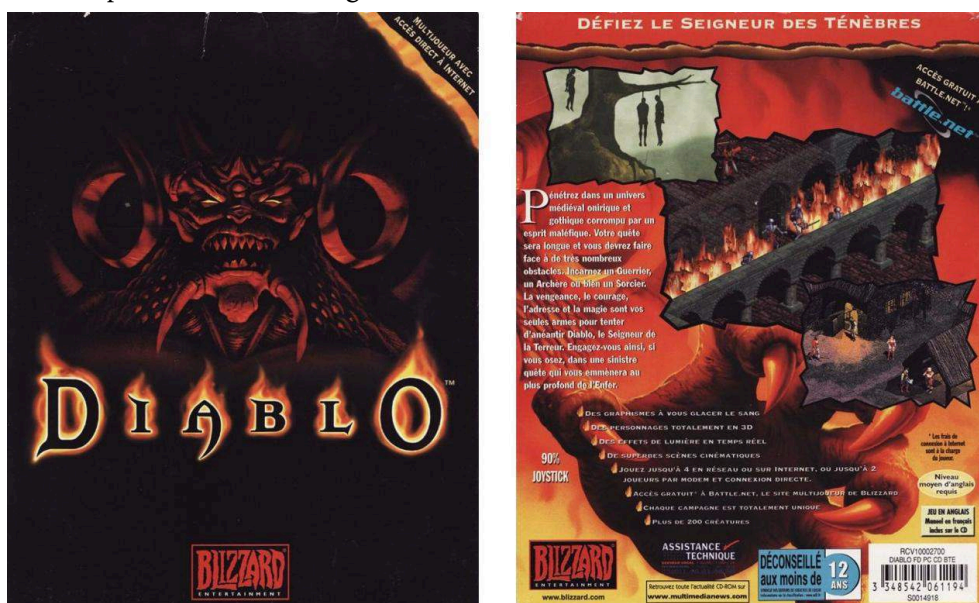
MULTIJOUEUR AVEC ACCÈS DIRECT À INTERNET

DIABLO™

BLIZZARD ENTERTAINMENT

DÉFIEZ LE SEIGNEUR DES TÉNÈBRES

ACCÈS GRATUIT À BATTLE.NET*!
battle.net

Pénétrez dans un univers médiéval onirique et gothique corrompu par un esprit maléfique. Votre quête sera longue et vous devrez faire face à de très nombreux obstacles. Incarnez un Guerrier, un Archère ou bien un Sorcier. La vengeance, le courage, l'adresse et la magie sont vos seules armes pour tenter d'anéantir Diablo, le Seigneur de la Terreur. Engagez-vous ainsi, si vous osez, dans une sinistre quête qui vous emmènera au plus profond de l'Enfer.

Des graphismes à vous glacer le sang
Des personnages totalement en 3D
Des effets de lumière en temps réel
De superbes scènes cinématiques
Jouez jusqu'à 4 en réseau ou sur Internet, ou jusqu'à 2 joueurs par modem et connexion directe.
Accès gratuit* à Battle.net, le site multijoueur de Blizzard
Chaque campagne est totalement unique
Plus de 200 créatures

90% JOYSTICK

* Les frais de connexion à Internet sont à la charge du joueur.

Niveau moyen d'anglais requis

JEU EN ANGLAIS Manuel en français inclus sur le CD

BLIZZARD ENTERTAINMENT
www.blizzard.com

ASSISTANCE TECHNIQUE
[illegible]

Retrouvez toute l'actualité CD-ROM sur www.multimedianews.com

DÉCONSEILLÉ aux moins de 12 ANS
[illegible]

RCV10002700
DIABLO FD PC CD STE
3 348542 061194
S0014916